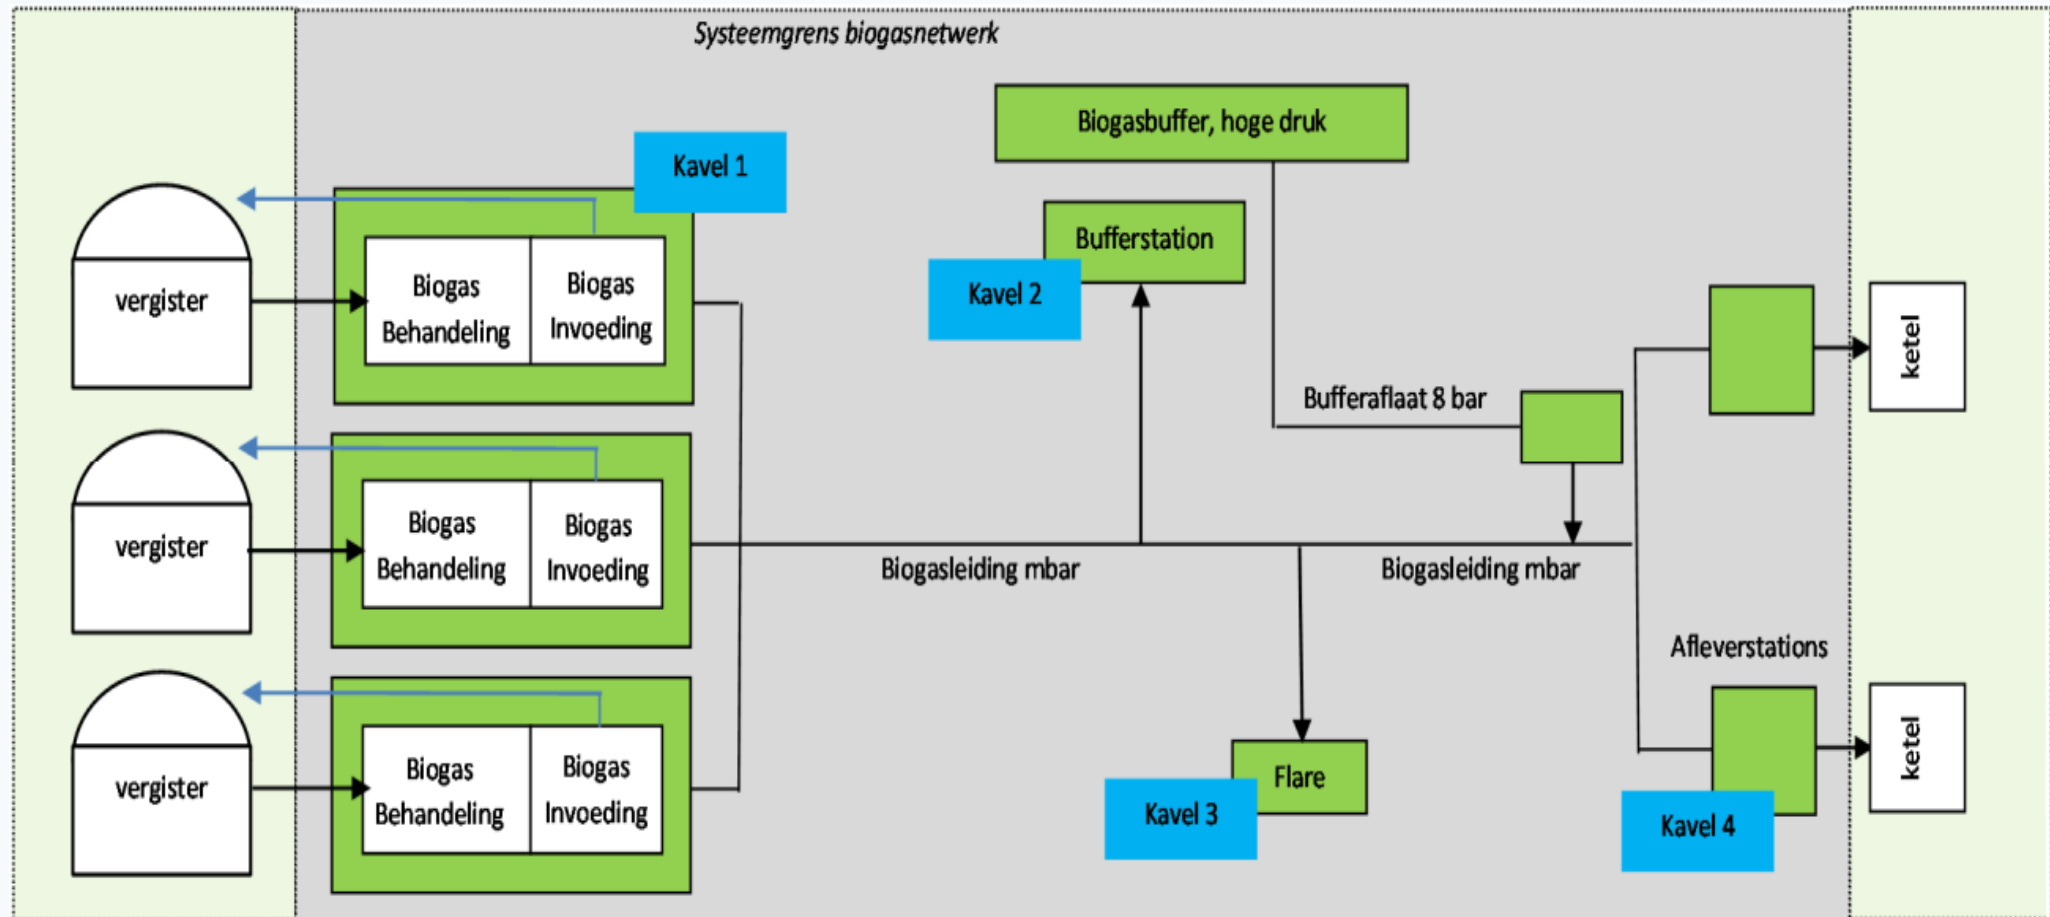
Systeemgrens biogasnetwerk

Biogasbuffer, hoge druk

Kavel 1

vergister

Biogas Behandeling

Biogas Invoeding

Bufferstation

Kavel 2

ketel

Bufferaflaat 8 bar

vergister

Biogas Behandeling

Biogas Invoeding

Biogasleiding mbar

Biogasleiding mbar

Afleverstations

vergister

Biogas Behandeling

Biogas Invoeding

Flare

Kavel 3

ketel

Kavel 4